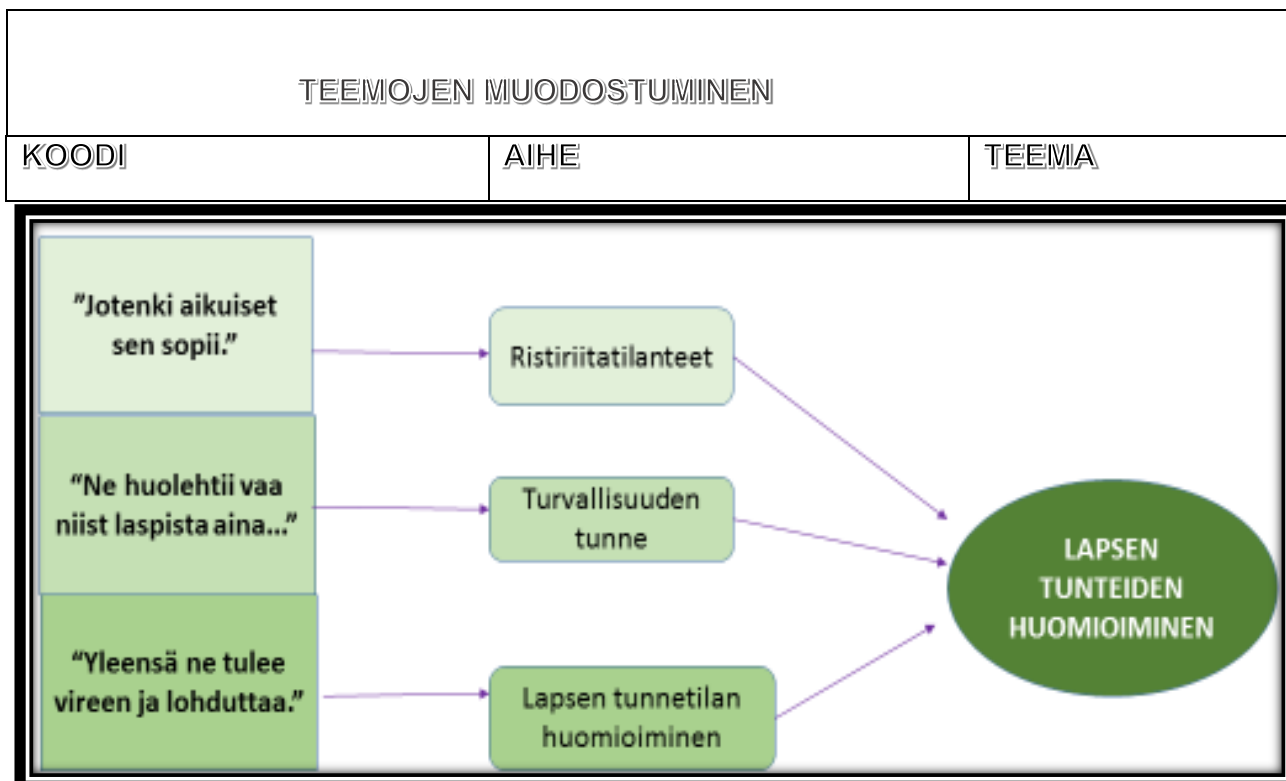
TEEMOJEN MUODOSTUMINEN

| KOODI | AIHE | TEEMA |
|---|---|---|

”Jotenki aikuiset sen sopii.”

Ristiriitatilanteet

“Ne huolehtii vaa niist laspista aina...”

Turvallisuuden tunne

“Yleensä ne tulee vireen ja lohduttaa.”

Lapsen tunnetilan huomioiminen

LAPSEN TUNTEIDEN HUOMIOIMINEN